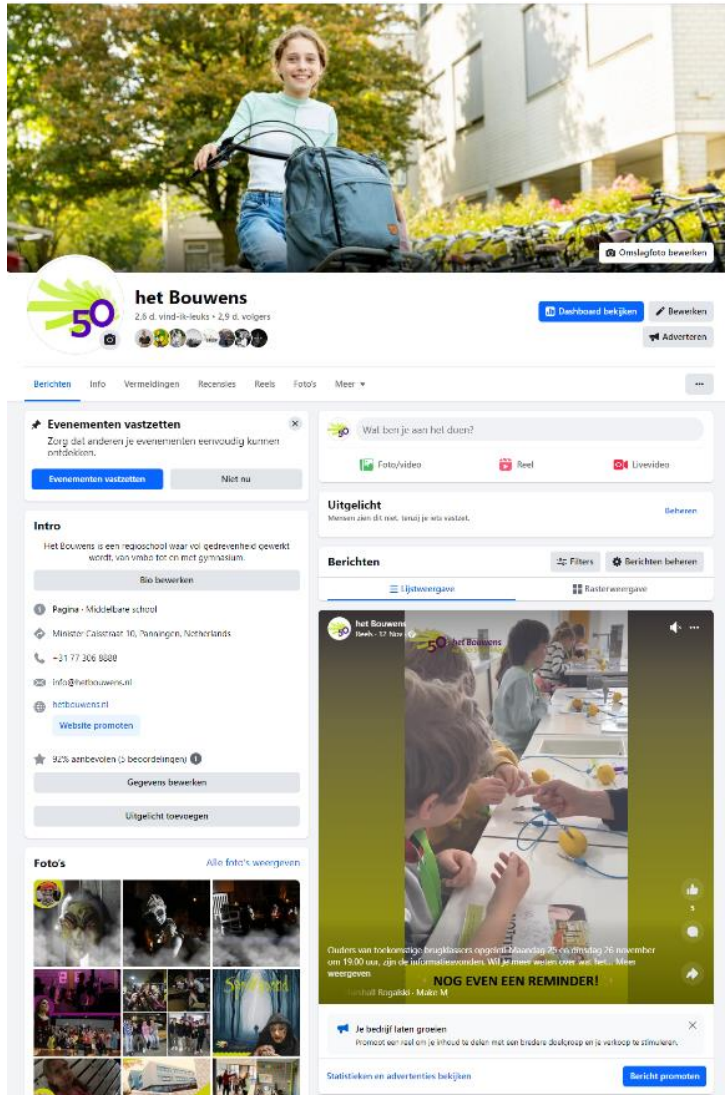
Omslagfoto bewerken

50

het Bouwens
2,6 d. vind-ik-leuks • 2,9 d. volgers

Dashboard bekijken
Bewerken
Adverteren

Berichten Info Vermeldingen Recensies Reels Foto's Meer ▾

...

Evenementen vastzetten
Zorg dat anderen je evenementen eenvoudig kunnen ontdekken.
Evenementen vastzetten
Niet nu

Intro
Het Bouwens is een regioschool waar vol gedrevenheid gewerkt wordt, van vmbo tot en met gymnasium.
Bio bewerken
Pagina · Middelbare school
Minister Calsstraat 10, Panningen, Netherlands
+31 77 306 8888
info@hetbouwens.nl
hetbouwens.nl
Website promoten
92% aanbevolen (5 beoordelingen)
Gegevens bewerken
Uitgelicht toevoegen

Foto's
Alle foto's weergeven

Wat ben je aan het doen?
Foto/video Reel Livevideo

Uitgelicht
Mensen zien dit niet, tenzij je iets vastzet.
Beheren

Berichten
Filters
Berichten beheren
Lijstweergave
Rasterweergave

het Bouwens
Reels · 12 Nov
50 het Bouwens

Ouders van toekomstige brugklassers opgelet! Maandag 25 en dinsdag 26 november om 19.00 uur, zijn de informatieavonden. Wil je meer weten over wat het... Meer weergeven
NOG EVEN EEN REMINDER!
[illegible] · Make M

Je bedrijf laten groeien
Promoot een reel om je inhoud te delen met een bredere doelgroep en je verkoop te stimuleren.

Statistieken en advertenties bekijken
Bericht promoten